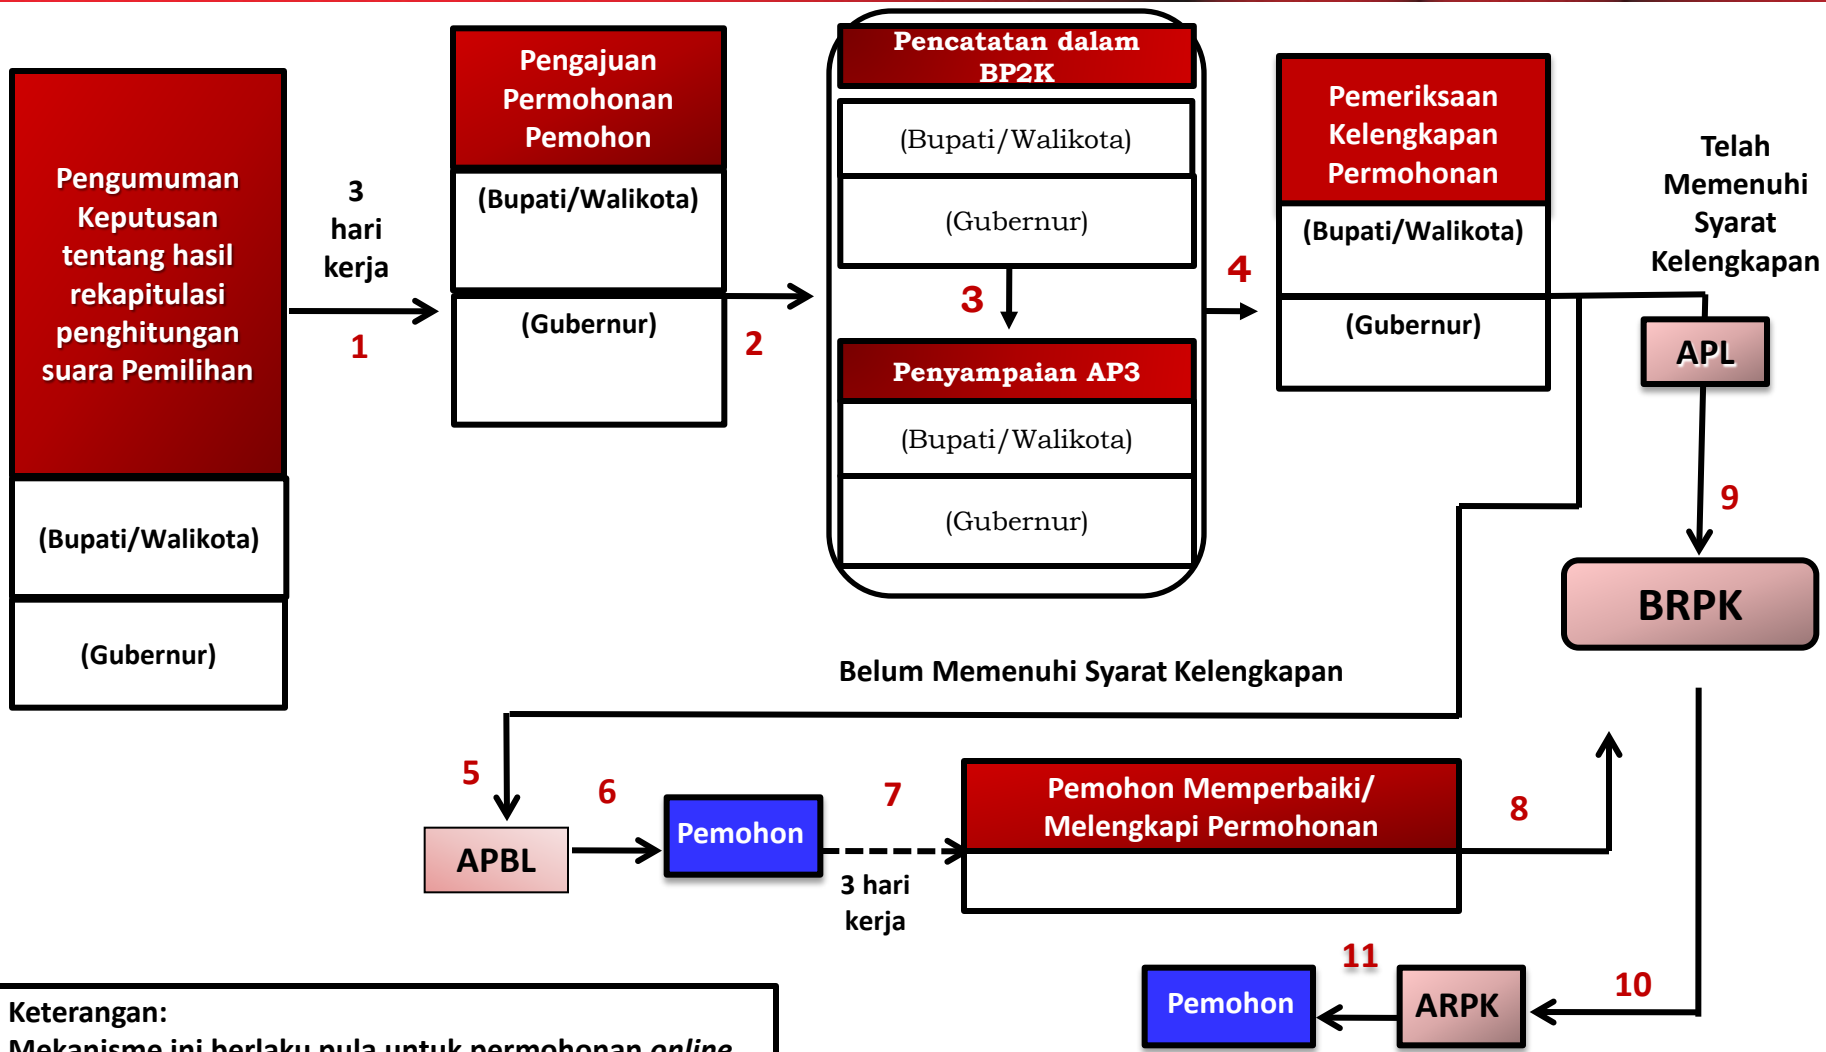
Pengumuman Keputusan tentang hasil rekapitulasi penghitungan suara Pemilihan

(Bupati/Walikota)

(Gubernur)

3 hari kerja

1

Pengajuan Permohonan Pemohon

(Bupati/Walikota)

(Gubernur)

2

Pencatatan dalam BP2K

(Bupati/Walikota)

(Gubernur)

3

Penyampaian AP3

(Bupati/Walikota)

(Gubernur)

4

Pemeriksaan Kelengkapan Permohonan

(Bupati/Walikota)

(Gubernur)

Telah Memenuhi Syarat Kelengkapan

APL

9

BRPK

Belum Memenuhi Syarat Kelengkapan

5

APBL

6

Pemohon

7

3 hari kerja

Pemohon Memperbaiki/ Melengkapi Permohonan

8

10

ARPK

11

Pemohon

Keterangan:
Mekanisme ini berlaku pula untuk permohonan *online*